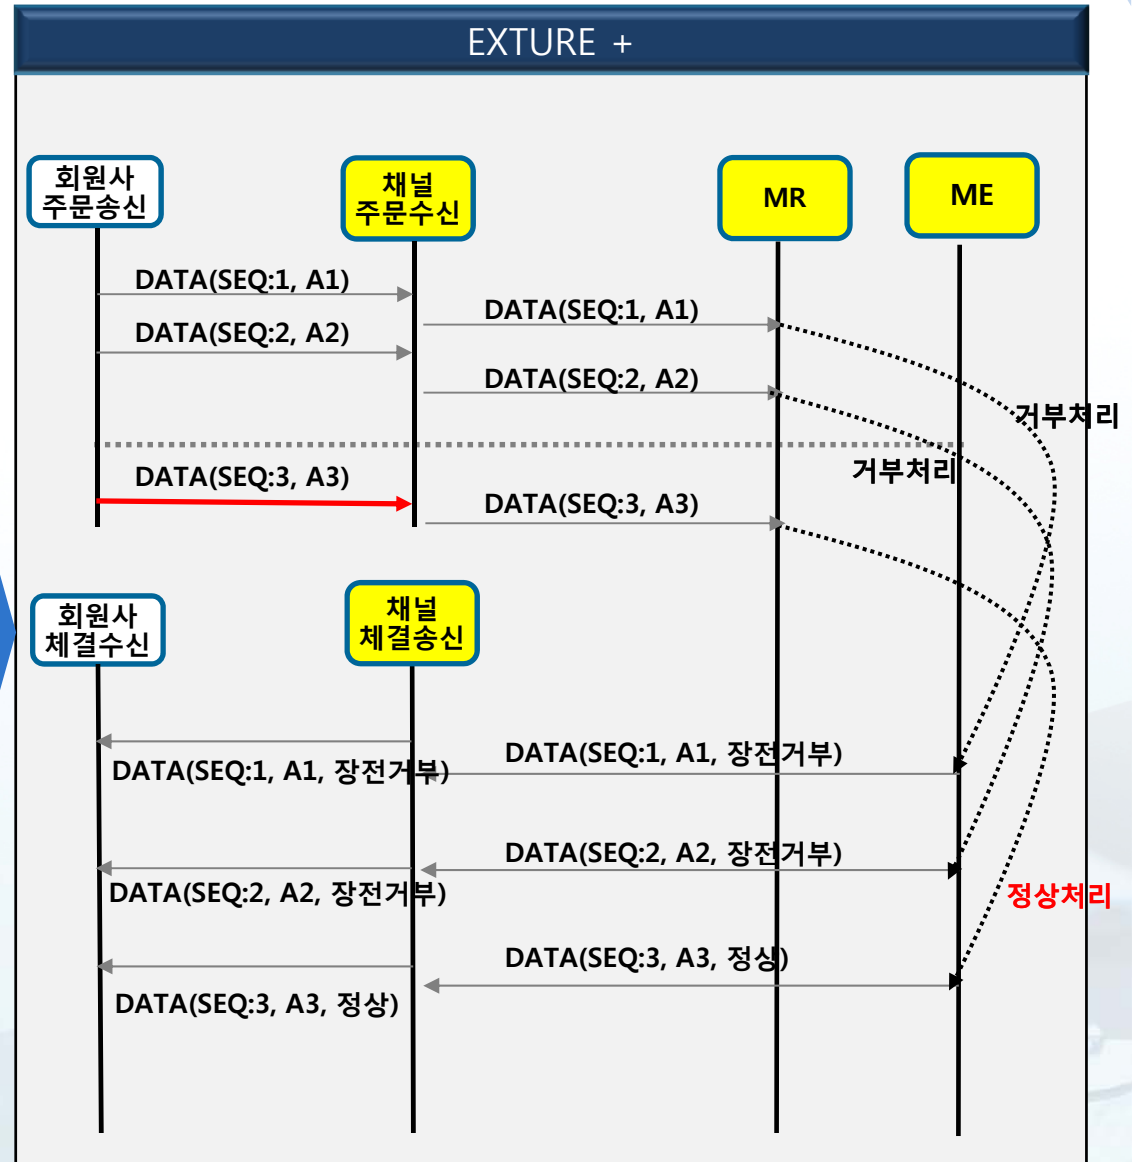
EXTURE +

회원사 주문송신

채널 주문수신

MR

ME

DATA(SEQ:1, A1)

DATA(SEQ:1, A1)

DATA(SEQ:2, A2)

DATA(SEQ:2, A2)

거부처리

거부처리

DATA(SEQ:3, A3)

DATA(SEQ:3, A3)

회원사 체결수신

채널 체결송신

DATA(SEQ:1, A1, 장전거부)

DATA(SEQ:1, A1, 장전거부)

DATA(SEQ:2, A2, 장전거부)

DATA(SEQ:2, A2, 장전거부)

정상처리

DATA(SEQ:3, A3, 정상)

DATA(SEQ:3, A3, 정상)